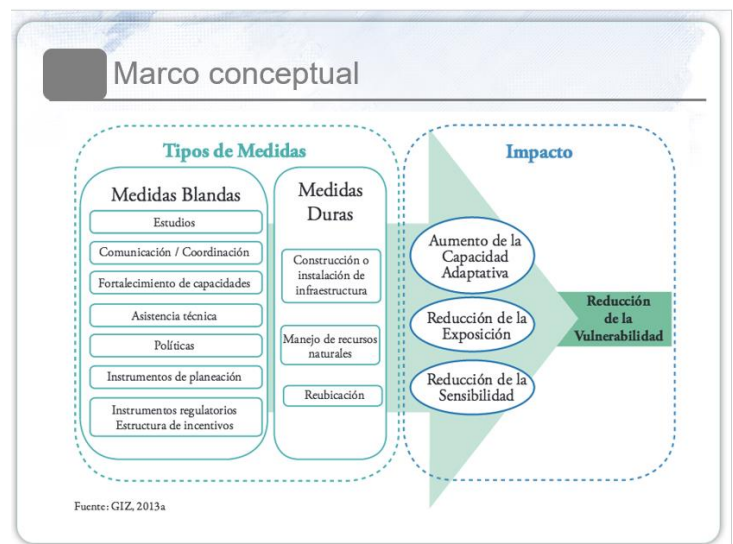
Marco conceptual

Tipos de Medidas

Medidas Blandas

Estudios

Comunicación / Coordinación

Fortalecimiento de capacidades

Asistencia técnica

Políticas

Instrumentos de planeación

Instrumentos regulatorios
Estructura de incentivos

Medidas Duras

Construcción o instalación de infraestructura

Manejo de recursos naturales

Reubicación

Impacto

Aumento de la Capacidad Adaptativa

Reducción de la Exposición

Reducción de la Sensibilidad

Reducción de la Vulnerabilidad

Fuente: GIZ, 2013a